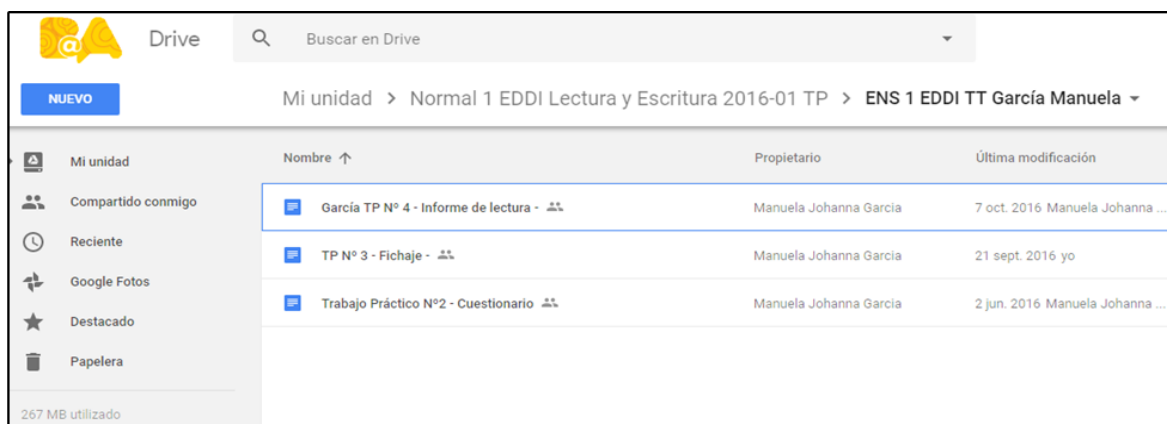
Drive

Buscar en Drive

NUEVO

Mi unidad > Normal 1 EDDI Lectura y Escritura 2016-01 TP > ENS 1 EDDI TT García Manuela

Mi unidad
Compartido conmigo
Reciente
Google Fotos
Destacado
Papelera

267 MB utilizado

| Nombre | Propietario | Última modificación |
|---|---|---|
| García TP Nº 4 - Informe de lectura - | Manuela Johanna Garcia | 7 oct. 2016 Manuela Johanna ... |
| TP Nº 3 - Fichaje - | Manuela Johanna Garcia | 21 sept. 2016 yo |
| Trabajo Práctico Nº2 - Cuestionario | Manuela Johanna Garcia | 2 jun. 2016 Manuela Johanna ... |